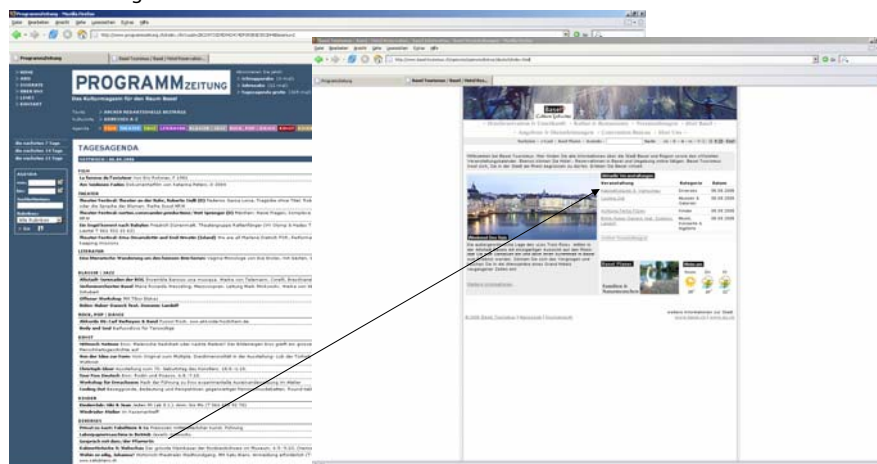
Programmzeitung - Mozilla Firefox

Datei Bearbeiten Ansicht Gehe Lesezeichen Extras Hilfe

Programmzeitung

Basel Tourismus | Basel | Hotel Reser...

PROGRAMMZEITUNG

Das Kulturmagazin für den Raum Basel

TAGESAGENDA

FILM

THEATER

LITERATUR

KLASSIK | JAZZ

ROCK, POP | DISCO

KUNST

KINDER

DIVERSES

Basel Tourismus | Basel | Hotel Res...

Basel
Culture Unlimited

Aktuelle Veranstaltungen

Veranstaltung

Kategorie

Datum

Basel Tipps

Wetter

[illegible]